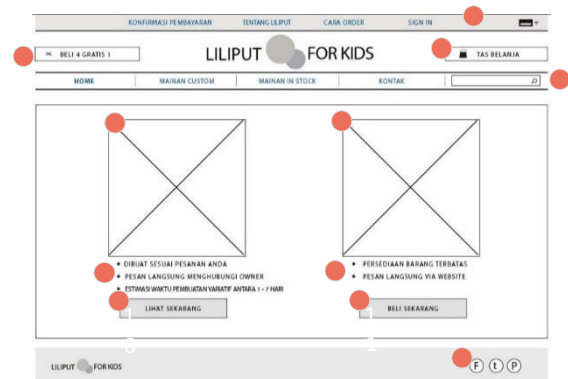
KONFIRMASI PEMBAYARAN TENTANG LILIPUT CARA ORDER SIGN IN

BELI 4 GRATIS 1

LILIPUT FOR KIDS

TAS BELANJA

HOME MAINAN CUSTOM MAINAN IN STOCK KONTAK

• DIBUAT SESUAI PESANAN ANDA
• PESAN LANGSUNG MENGHUBUNGI OWNER
• ESTIMASI WAKTU PEMBUATAN VARIATIF ANTARA 1 - 7 HARI

LIHAT SEKARANG

1
0

• PERSEDIAAN BARANG TERBATAS
• PESAN LANGSUNG VIA WEBSITE

BELI SEKARANG

1
2

LILIPUT FOR KIDS

F t P